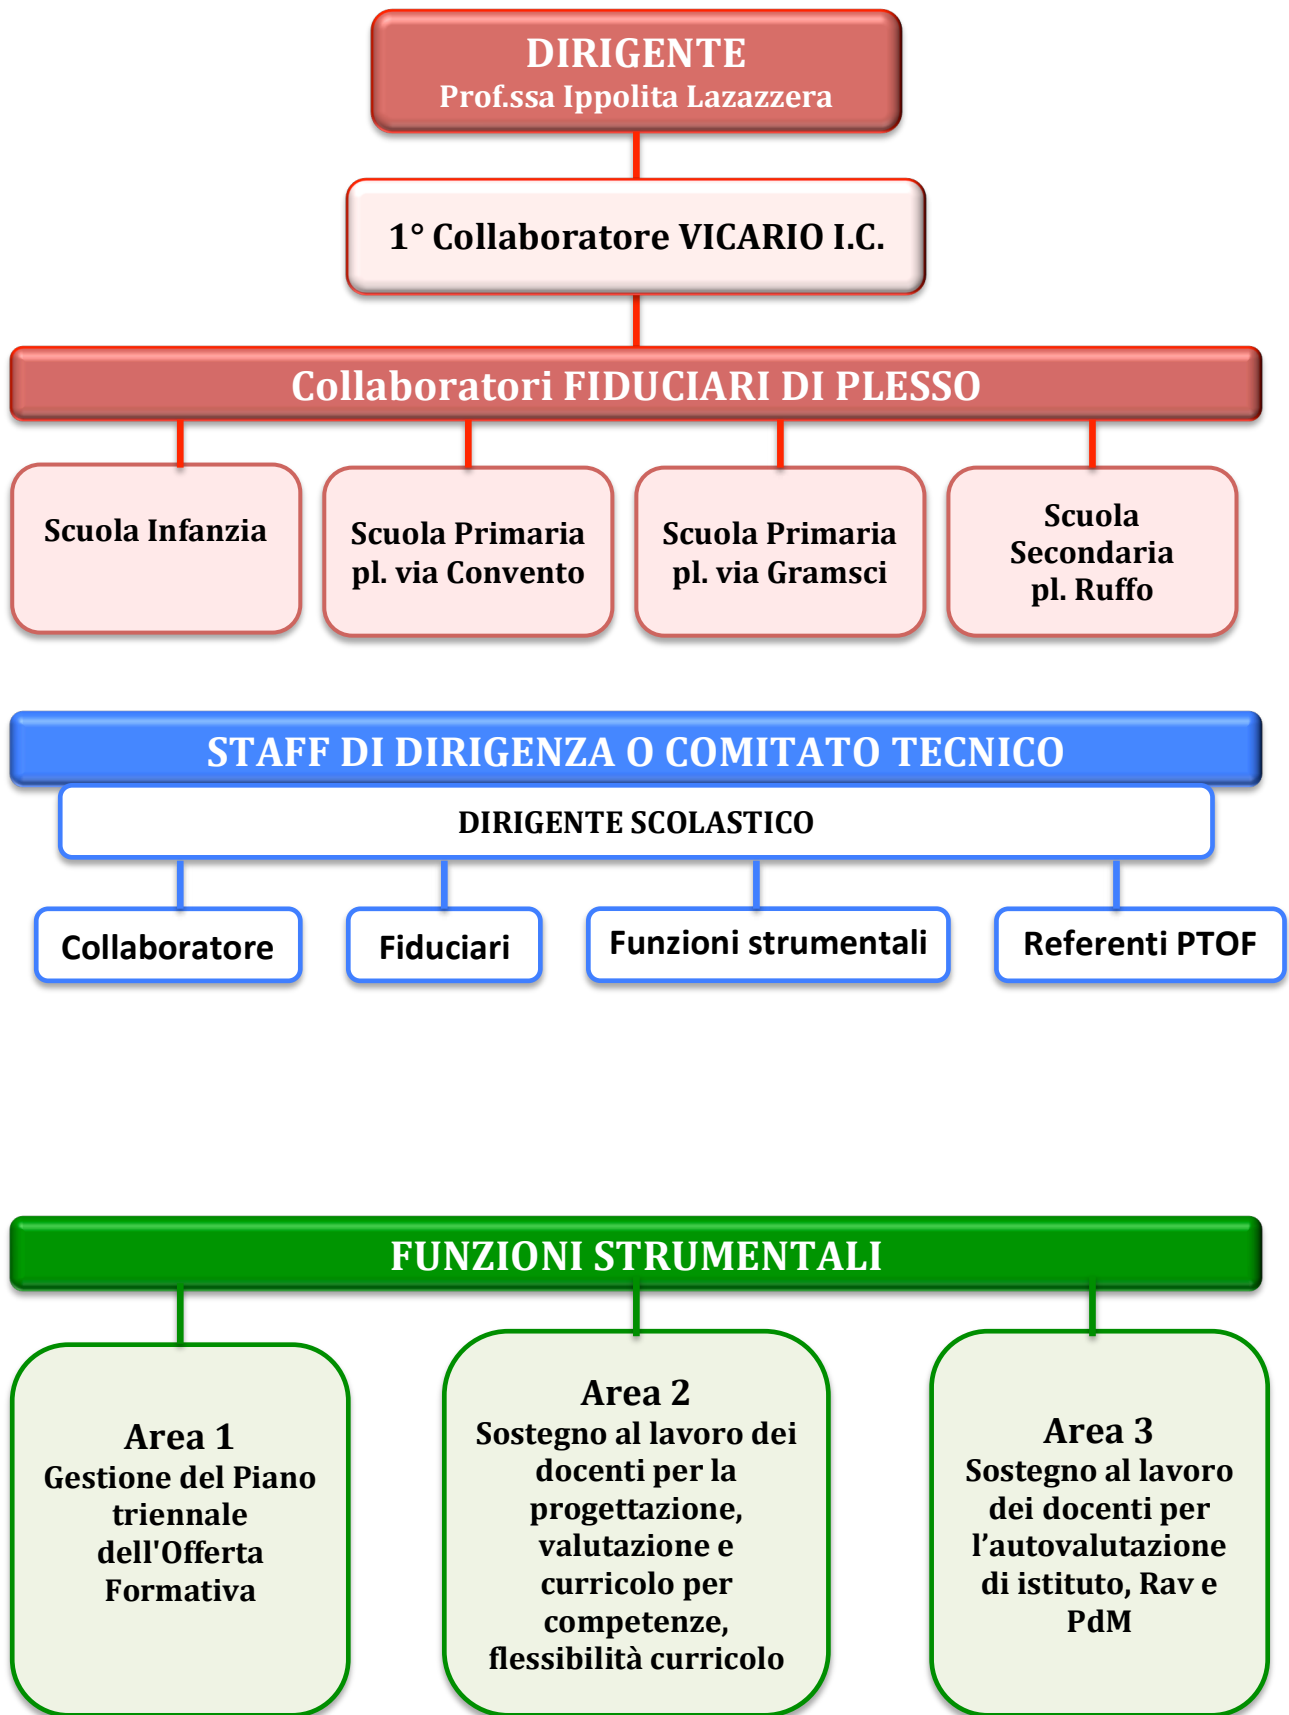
DIRIGENTE
Prof.ssa Ippolita Lazazzera

1° Collaboratore VICARIO I.C.

Collaboratori FIDUCIARI DI PLESSO

Scuola Infanzia

Scuola Primaria pl. via Convento

Scuola Primaria pl. via Gramsci

Scuola Secondaria pl. Ruffo

STAFF DI DIRIGENZA O COMITATO TECNICO

DIRIGENTE SCOLASTICO

Collaboratore

Fiduciari

Funzioni strumentali

Referenti PTOF

FUNZIONI STRUMENTALI

Area 1
Gestione del Piano triennale dell'Offerta Formativa

Area 2
Sostegno al lavoro dei docenti per la progettazione, valutazione e curricolo per competenze, flessibilità curricolo

Area 3
Sostegno al lavoro dei docenti per l'autovalutazione di istituto, Rav e PdM